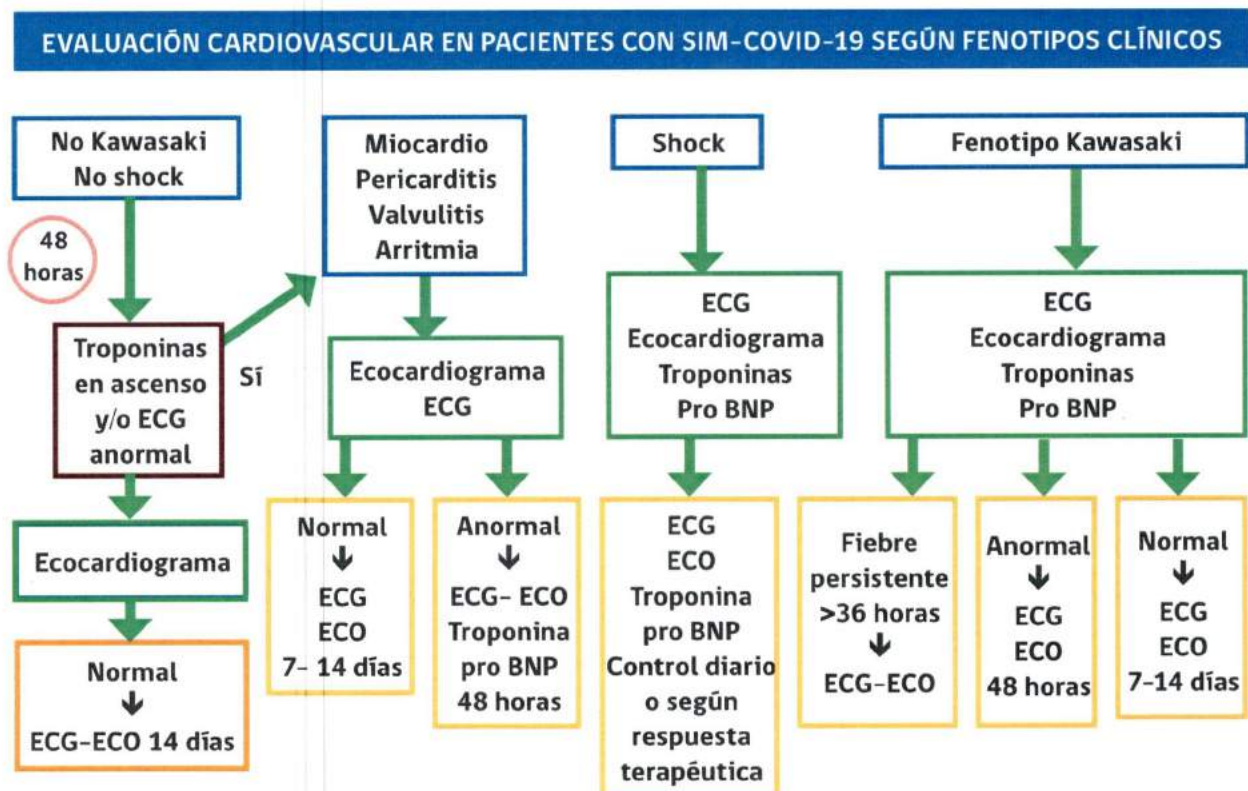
EVALUACIÓN CARDIOVASCULAR EN PACIENTES CON SIM-COVID-19 SEGÚN FENOTIPOS CLÍNICOS

No Kawasaki
No shock

48 horas

Troponinas en ascenso y/o ECG anormal

Sí

Ecocardiograma

Normal
↓
ECG–ECO 14 días

Miocardio
Pericarditis
Valvulitis
Arritmia

Ecocardiograma
ECG

Normal
↓
ECG
ECO
7– 14 días

Anormal
↓
ECG– ECO
Troponina
pro BNP
48 horas

Shock

ECG
Ecocardiograma
Troponinas
Pro BNP

ECG
ECO
Troponina
pro BNP
Control diario o según respuesta terapéutica

Fenotipo Kawasaki

ECG
Ecocardiograma
Troponinas
Pro BNP

Fiebre persistente >36 horas
↓
ECG–ECO

Anormal
↓
ECG
ECO
48 horas

Normal
↓
ECG
ECO
7–14 días